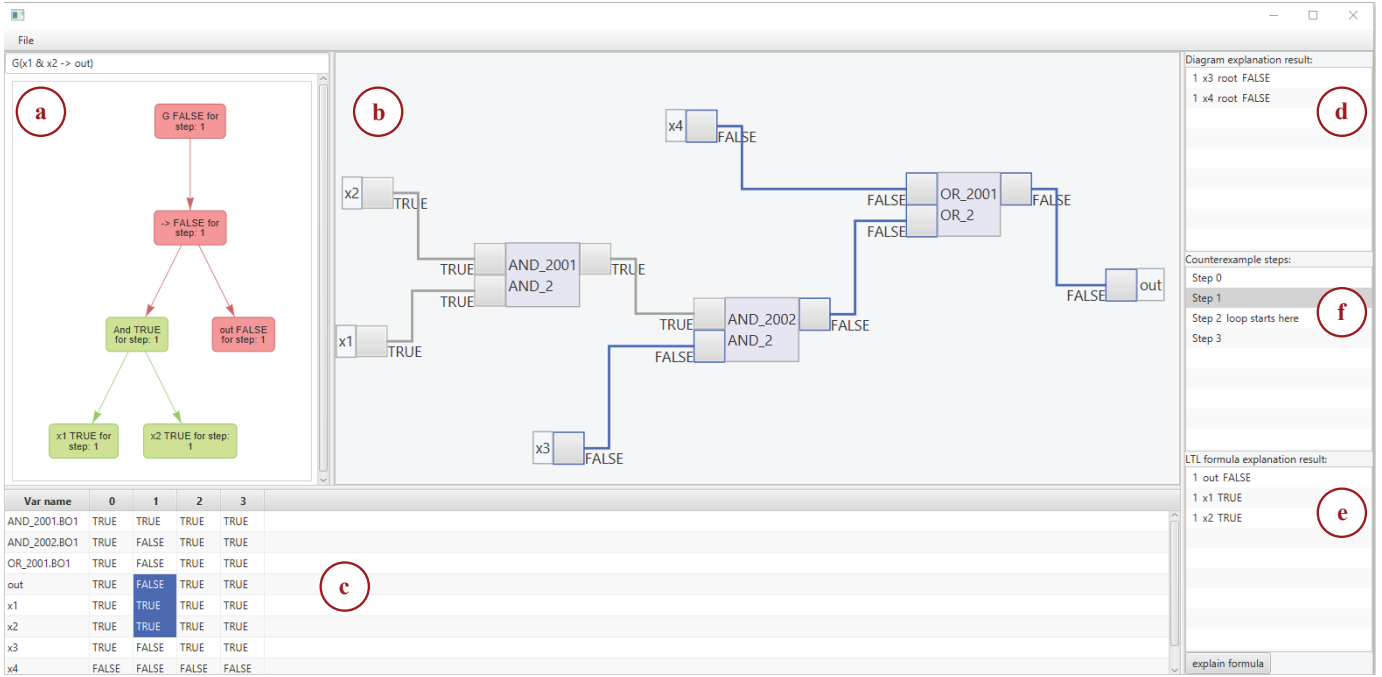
File

G(x1 & x2 -> out)

a

G FALSE for step: 1

-> FALSE for step: 1

And TRUE for step: 1

out FALSE for step: 1

x1 TRUE for step: 1

x2 TRUE for step: 1

b

x4 FALSE

x2 TRUE

TRUE AND_2001 AND_2 TRUE
TRUE

FALSE OR_2001 OR_2 FALSE
FALSE

FALSE out

x1 TRUE

TRUE AND_2002 AND_2 FALSE
FALSE

x3 FALSE

Diagram explanation result:
1 x3 root FALSE
1 x4 root FALSE

d

Counterexample steps:
Step 0
Step 1
Step 2 loop starts here
Step 3

f

LTL formula explanation result:
1 out FALSE
1 x1 TRUE
1 x2 TRUE

e

explain formula

| Var name | 0 | 1 | 2 | 3 |
|---|---|---|---|---|
| AND_2001.BO1 | TRUE | TRUE | TRUE | TRUE |
| AND_2002.BO1 | TRUE | FALSE | TRUE | TRUE |
| OR_2001.BO1 | TRUE | FALSE | TRUE | TRUE |
| out | TRUE | FALSE | TRUE | TRUE |
| x1 | TRUE | TRUE | TRUE | TRUE |
| x2 | TRUE | TRUE | TRUE | TRUE |
| x3 | TRUE | FALSE | TRUE | TRUE |
| x4 | FALSE | FALSE | FALSE | FALSE |

c